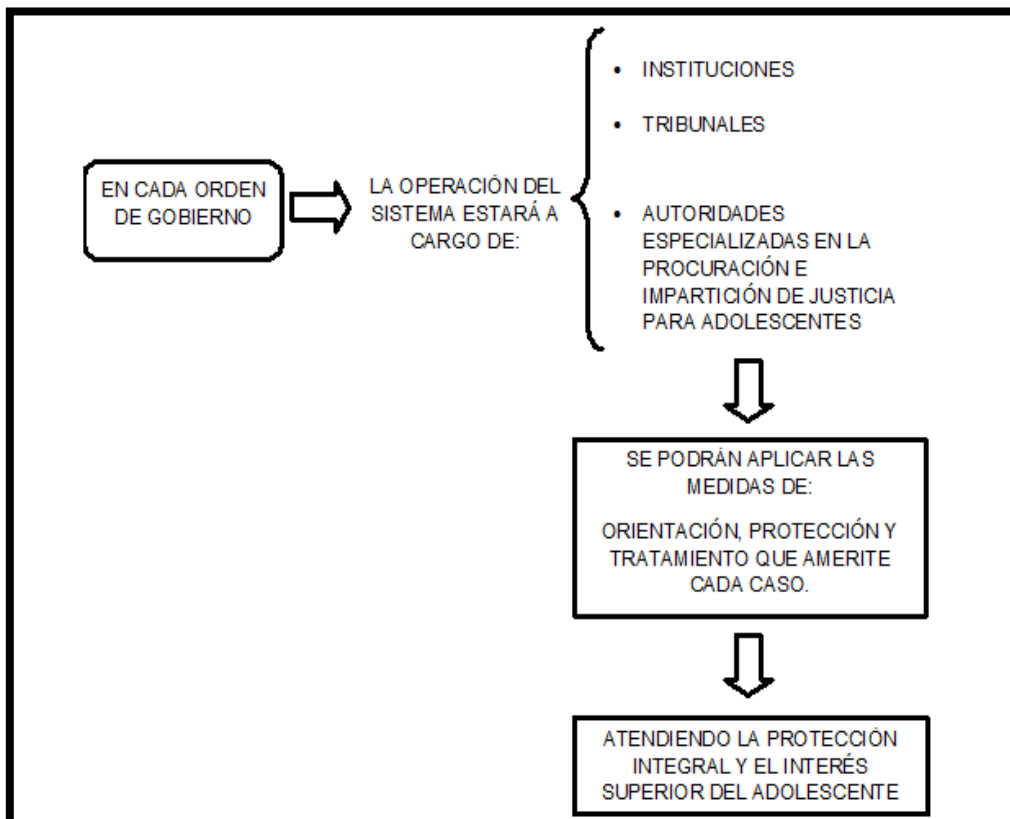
EN CADA ORDEN DE GOBIERNO

LA OPERACIÓN DEL SISTEMA ESTARÁ A CARGO DE:

- INSTITUCIONES
- TRIBUNALES
- AUTORIDADES ESPECIALIZADAS EN LA PROCURACIÓN E IMPARTICIÓN DE JUSTICIA PARA ADOLESCENTES

SE PODRÁN APLICAR LAS MEDIDAS DE:

ORIENTACIÓN, PROTECCIÓN Y TRATAMIENTO QUE AMERITE CADA CASO.

ATENDIENDO LA PROTECCIÓN INTEGRAL Y EL INTERÉS SUPERIOR DEL ADOLESCENTE